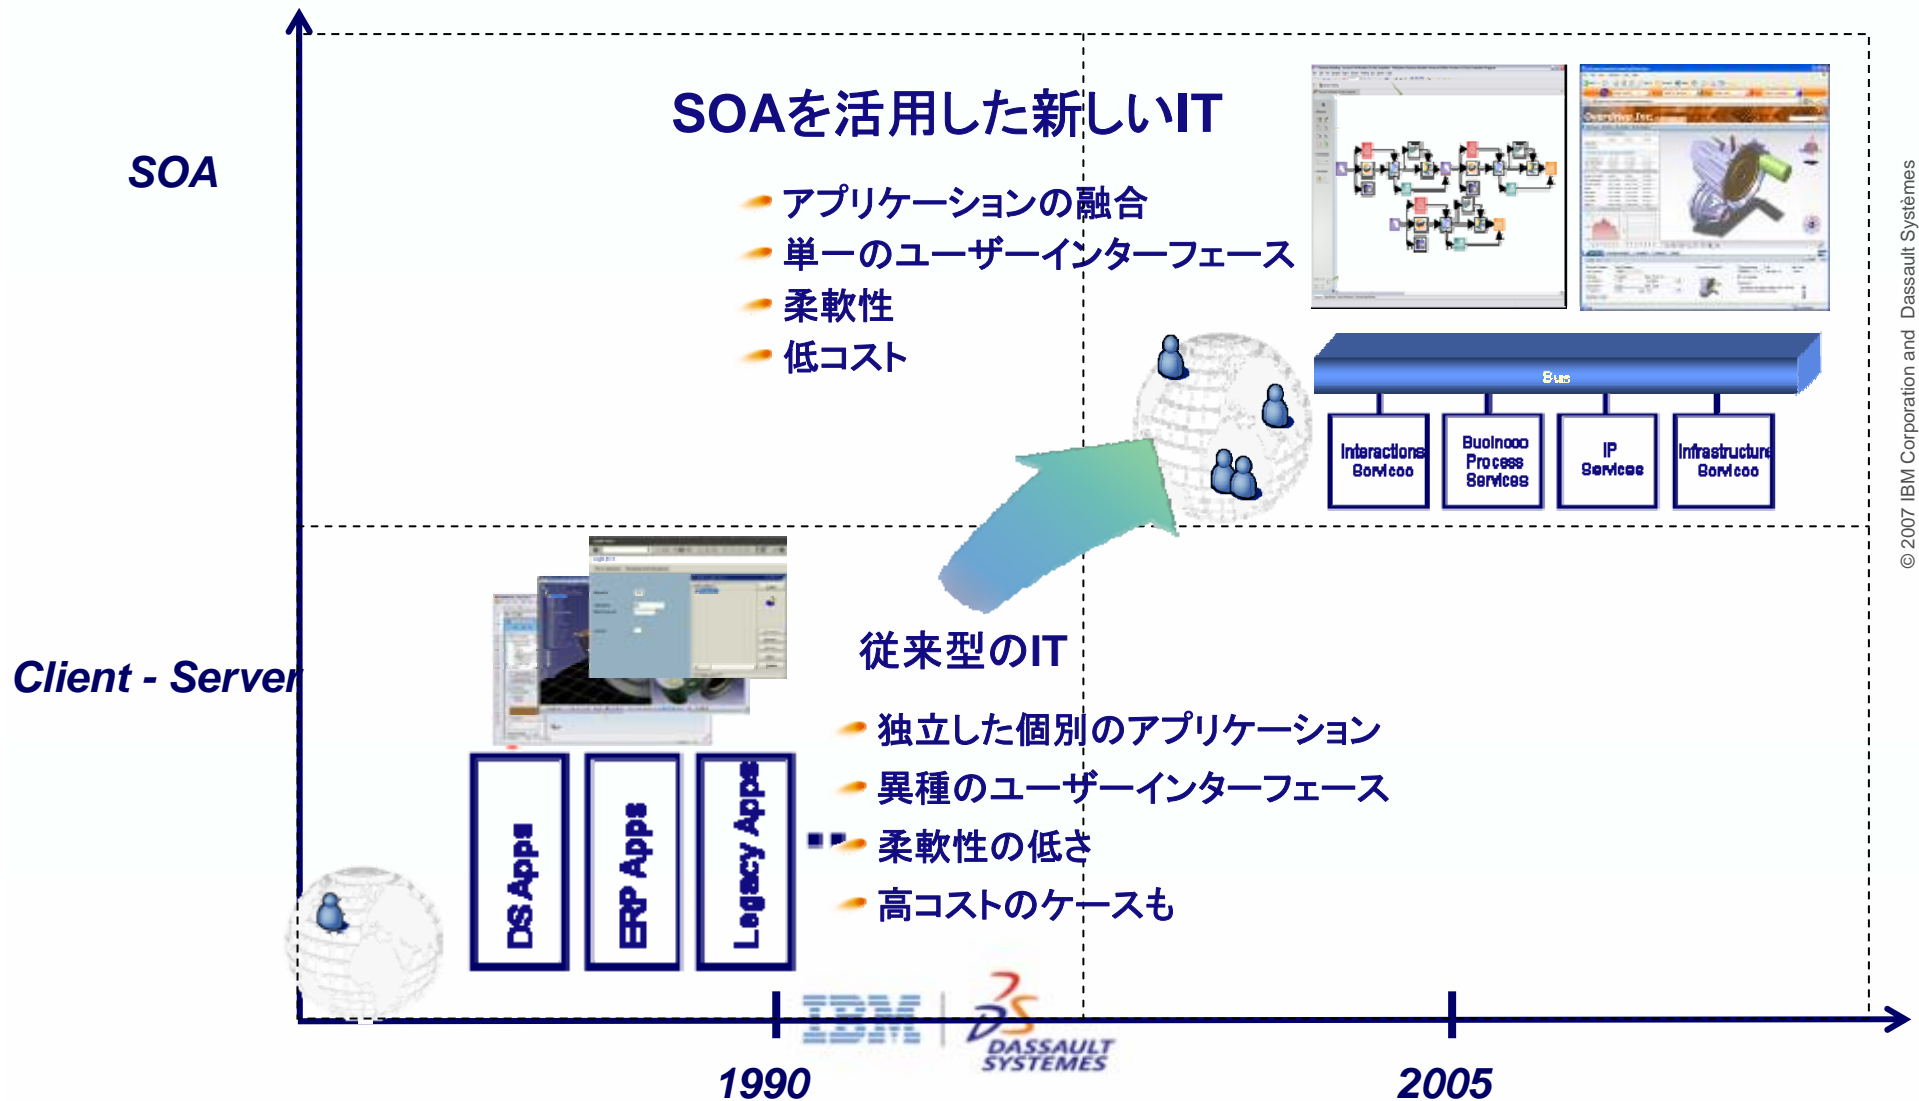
SOA

SOAを活用した新しいIT

アプリケーションの融合
単一のユーザーインターフェース
柔軟性
低コスト

Bus

Interactions Services

Business Process Services

IP Services

Infrastructure Services

Client - Server

従来型のIT

独立した個別のアプリケーション
異種のユーザーインターフェース
柔軟性の低さ
高コストのケースも

DS Apps

ERP Apps

Legacy Apps

IBM

DASSAULT SYSTEMES

1990

2005

© 2007 IBM Corporation and Dassault Systèmes